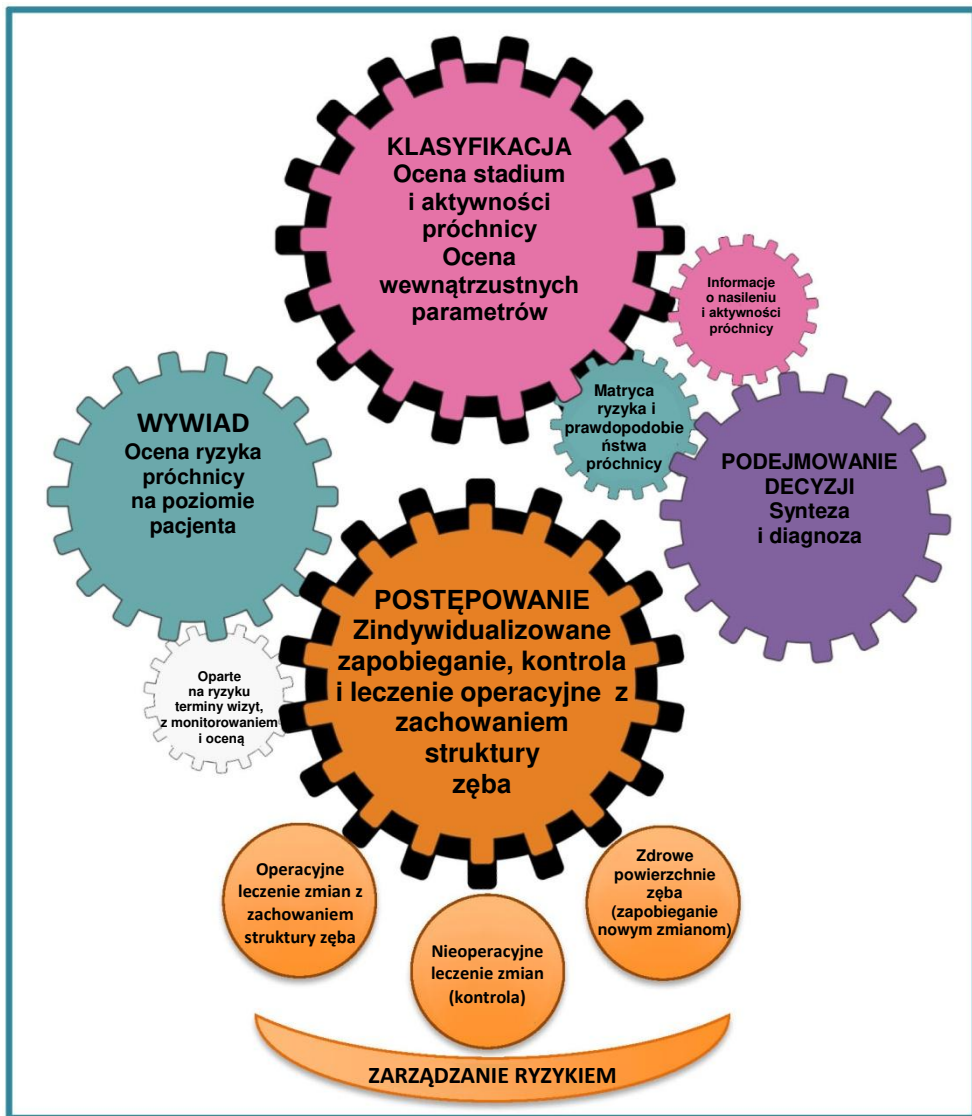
KLASYFIKACJA
Ocena stadium i aktywności próchnicy
Ocena wewnątrzustnych parametrów

Informacje o nasileniu i aktywności próchnicy

Matryca ryzyka i prawdopodobieństwa próchnicy

WYWIAD
Ocena ryzyka próchnicy na poziomie pacjenta

PODEJMOWANIE DECYZJI
Synteza i diagnoza

POSTĘPOWANIE
Zindywidualizowane zapobieganie, kontrola i leczenie operacyjne z zachowaniem struktury zęba

Oparte na ryzyku terminy wizyt, z monitorowaniem i oceną

Operacyjne leczenie zmian z zachowaniem struktury zęba

Nieoperacyjne leczenie zmian (kontrola)

Zdrowe powierzchnie zęba (zapobieganie nowym zmianom)

ZARZĄDZANIE RYZYKIEM